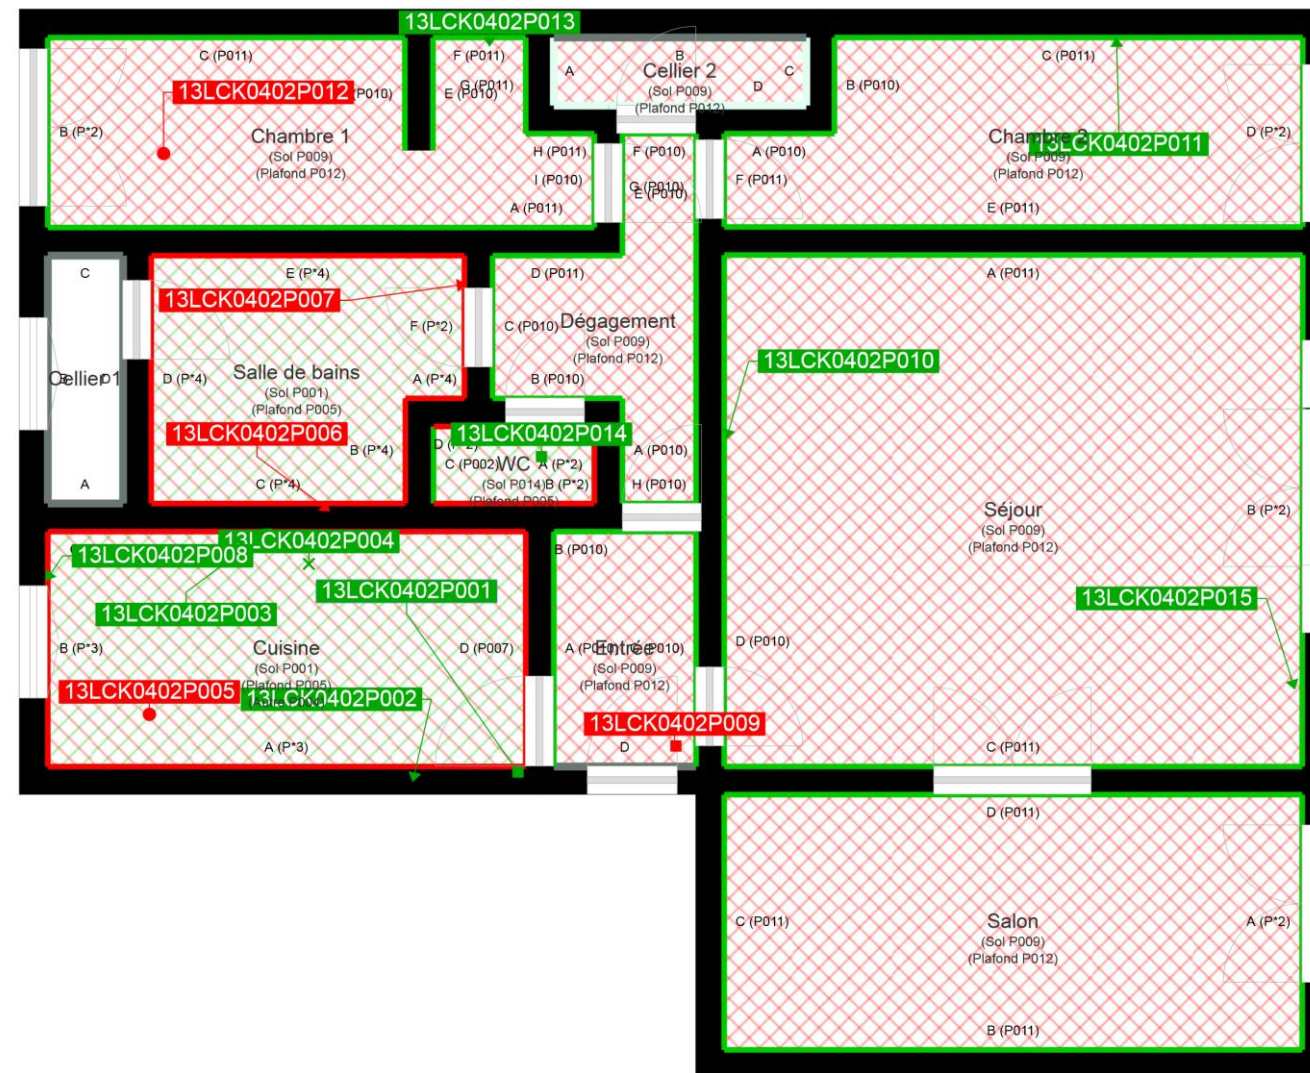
13LCK0402P013

C (P011)
13LCK0402P012 (P010)
B (P*2)
Chambre 1
(Sol P009)
(Plafond P012)
F (P011)
G (P011)
E (P010)
H (P011)
I (P010)
A (P011)

A
B
Cellier 2
C
(Sol P009)
D
(Plafond P012)
F (P010)
G (P010)
E (P010)

B (P010)
C (P011)
A (P010)
F (P011)
Chambre 2
13LCK0402P011
(Sol P009)
(Plafond P012)
D (P*2)
E (P011)

C
Cellier 1
A

E (P*4)
13LCK0402P007
F (P*2)
D (P*4)
Salle de bains
(Sol P001)
(Plafond P005)
A (P*4)
13LCK0402P006
B (P*4)
C (P*4)

D (P011)
C (P010) Dégagement
(Sol P009)
(Plafond P012)
B (P010)
13LCK0402P014
D
C (P002) WC A (P*2)
(Sol P014) B (P*2)
(Plafond P005)
A (P010)
H (P010)

A (P011)
13LCK0402P010
Séjour
(Sol P009)
(Plafond P012)
B (P*2)
13LCK0402P015
D (P010)
C (P011)

13LCK0402P004
13LCK0402P008
13LCK0402P003
13LCK0402P001
B (P*3)
Cuisine
(Sol P001)
(Plafond P005)
D (P007)
13LCK0402P005
13LCK0402P002
A (P*3)

B (P010)
A (P010) Entrée (P010)
(Sol P009)
(Plafond P012)
13LCK0402P009
D

D (P011)
C (P011)
Salon
(Sol P009)
(Plafond P012)
A (P*2)
B (P011)